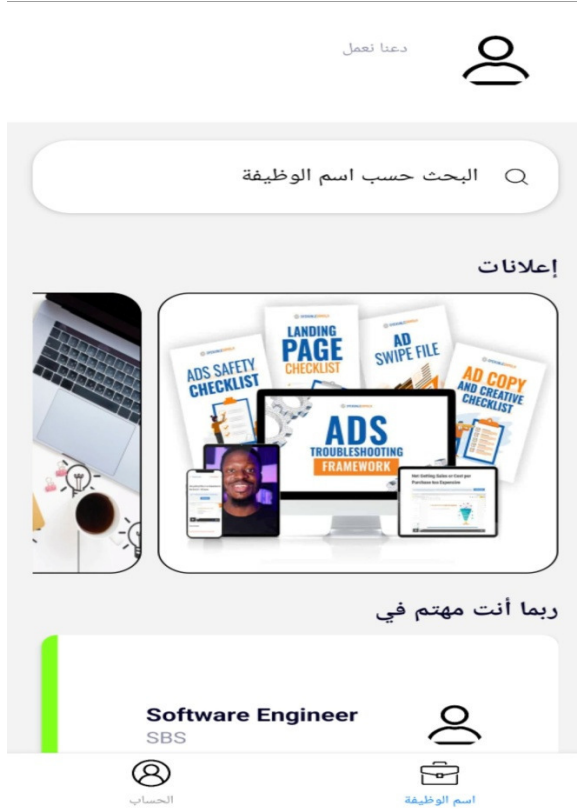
دعنا نعمل

البحث حسب اسم الوظيفة

إعلانات

LANDING PAGE CHECKLIST

ADS SAFETY CHECKLIST

AD SWIPE FILE

AD COPY AND CREATIVE CHECKLIST

ADS TROUBLESHOOTING FRAMEWORK

ربما أنت مهتم في

Software Engineer
SBS

الحساب

اسم الوظيفة